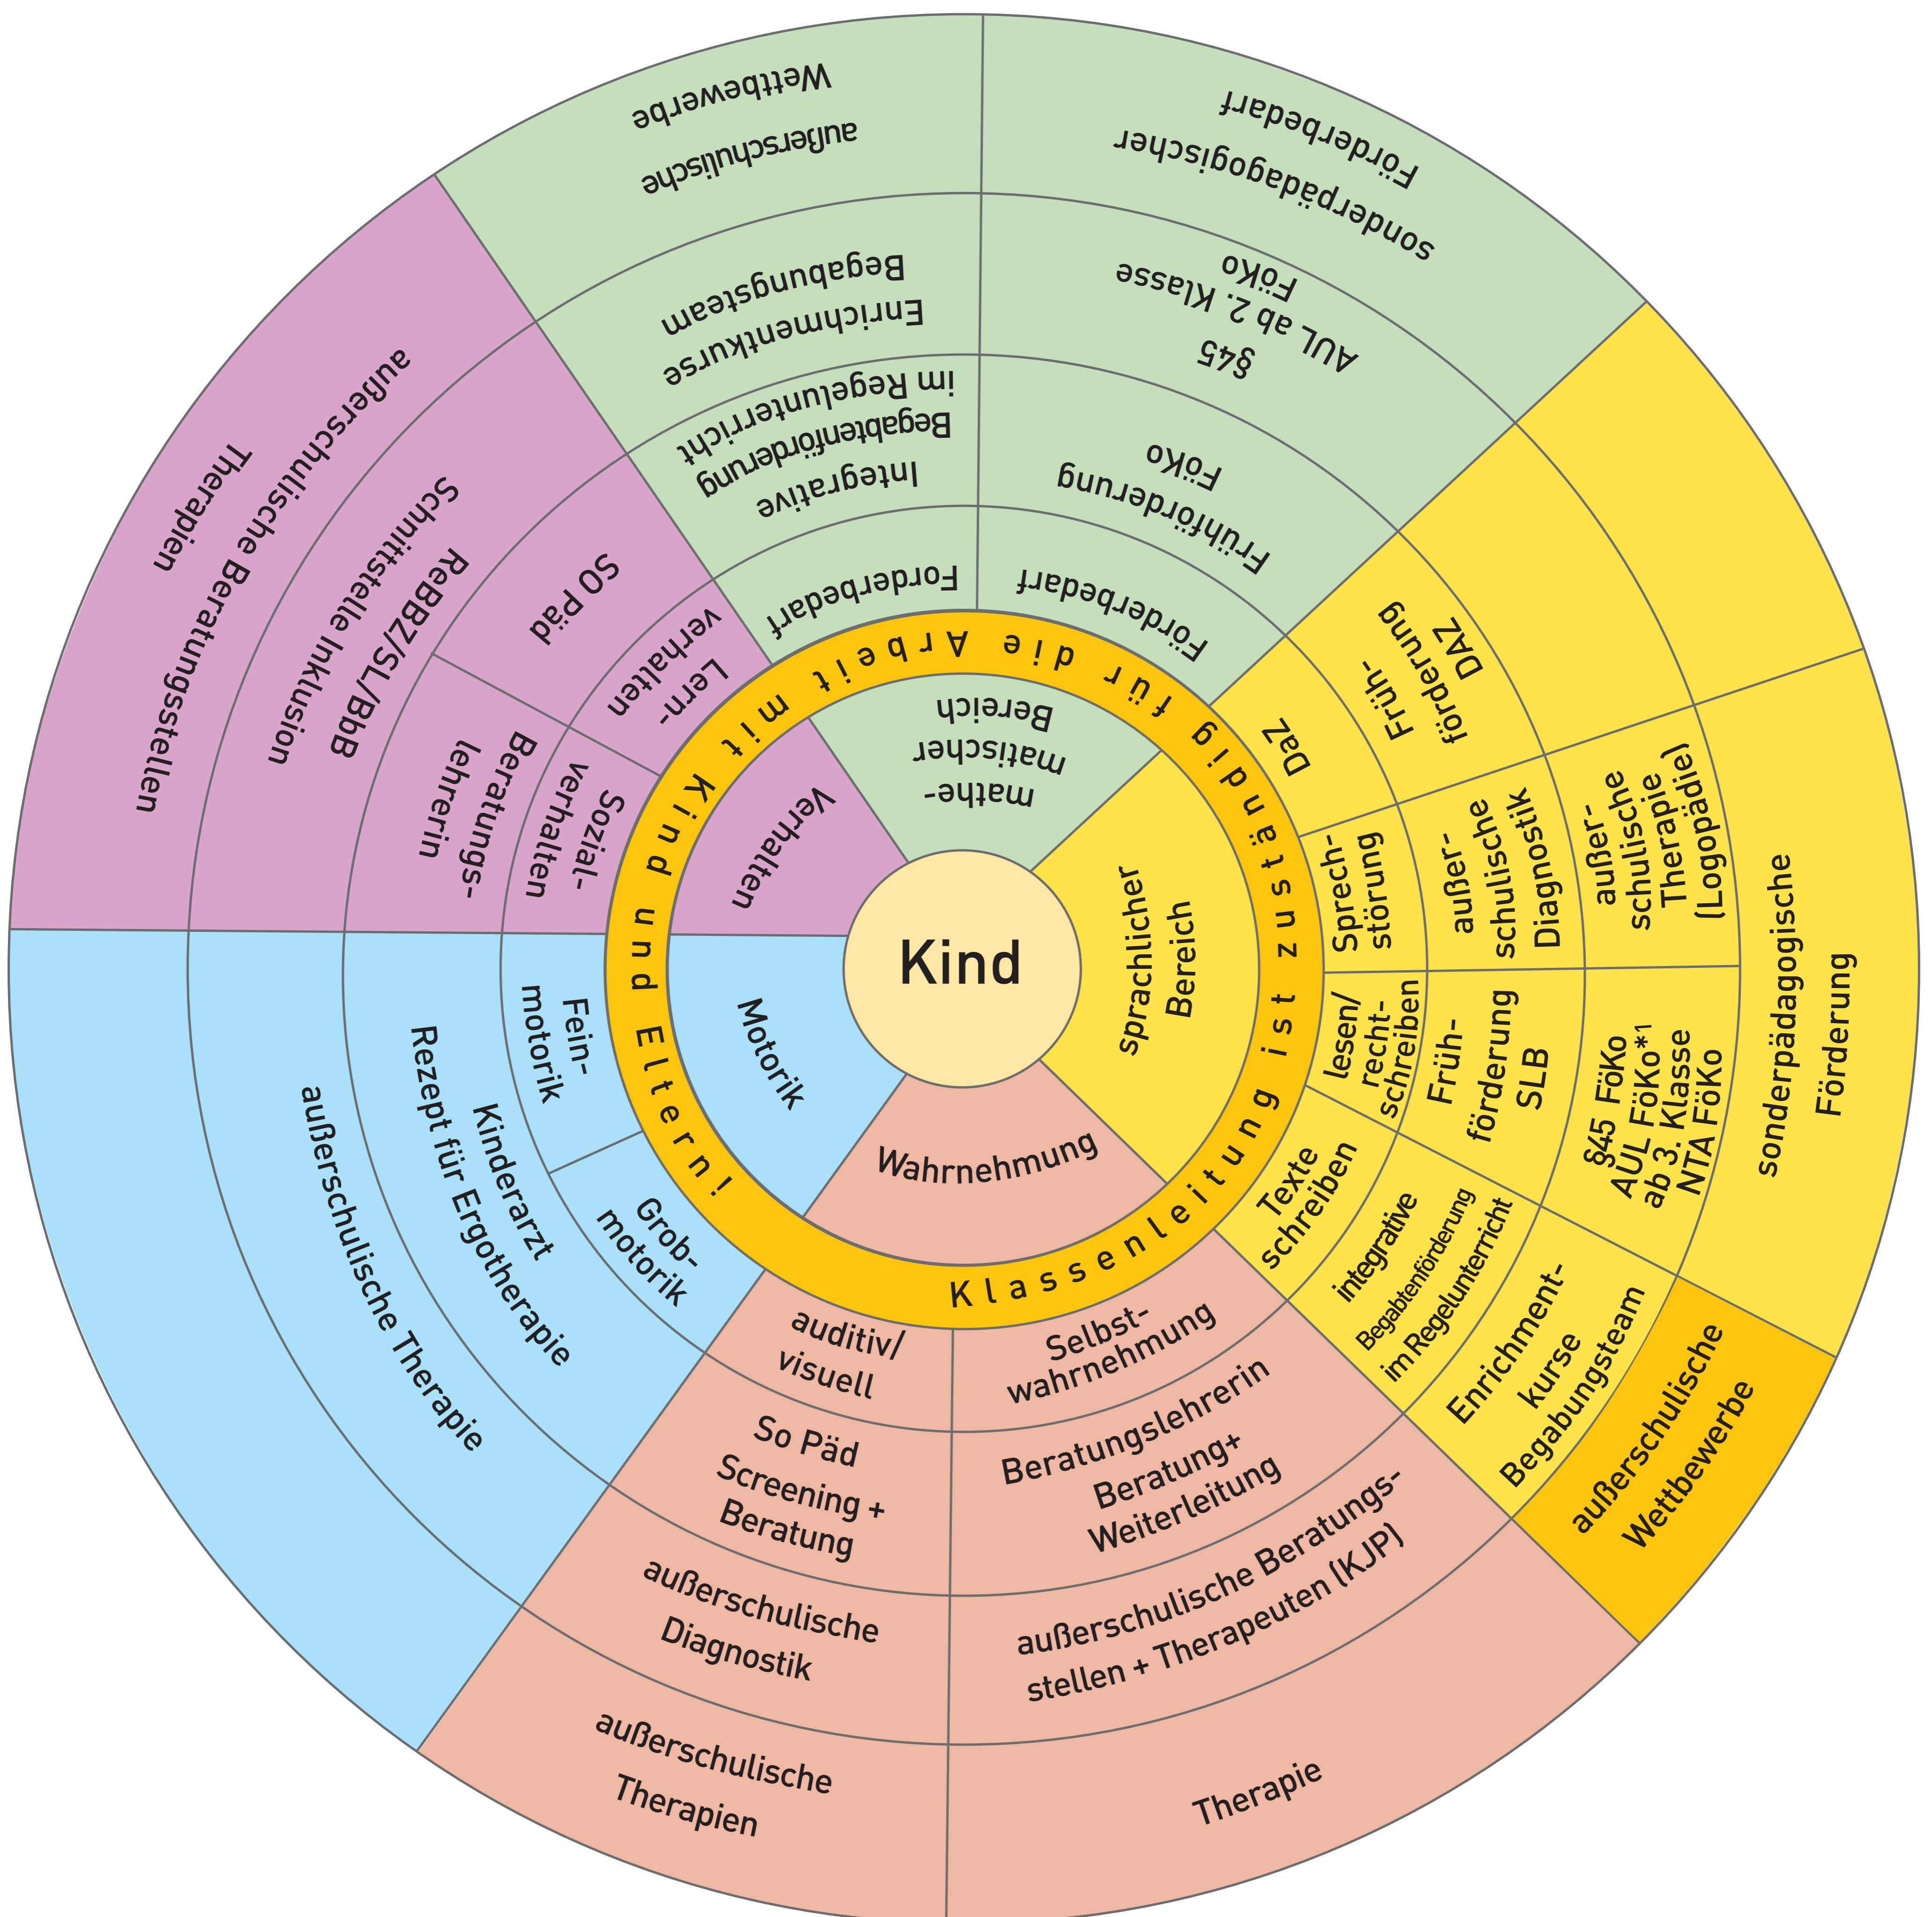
Kind

Klassenleitung ist zuständig für die Arbeit mit Kind und Eltern!

mathematischer Bereich

Förderbedarf

Integrative Begabtenförderung im Regelunterricht

Enrichmentkurse Begabungsteam

außerschulische Wettbewerbe

Förderbedarf

Frühförderung FöKo

§45 AUL ab 2. Klasse FöKo

sonderpädagogischer Förderbedarf

sprachlicher Bereich

DaZ

Frühförderung DAZ

Sprechstörung

außerschulische Diagnostik

außerschulische Therapie (Logopädie)

lesen/rechtschreiben

Frühförderung SLB

§45 FöKo AUL FöKo*1 ab 3. Klasse NTA FöKo

sonderpädagogische Förderung

Texte schreiben

integrative Begabtenförderung im Regelunterricht

Enrichmentkurse Begabungsteam

außerschulische Wettbewerbe

Wahrnehmung

Selbstwahrnehmung

Beratungslehrerin Beratung+ Weiterleitung

außerschulische Beratungsstellen + Therapeuten (KJP)

Therapie

auditiv/visuell

So Päd Screening + Beratung

außerschulische Diagnostik

außerschulische Therapien

Motorik

Feinmotorik

Grobmotorik

Kinderarzt Rezept für Ergotherapie

außerschulische Therapie

Verhalten

Lernverhalten

Sozialverhalten

SO Päd

Beratungslehrerin

ReBBZ/SL/BbB Schnittstelle Inklusion

außerschulische Beratungsstellen Therapien